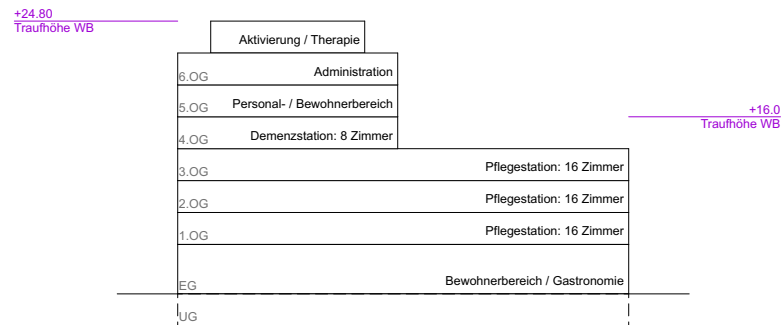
+24.80
Traufhöhe WB

Aktivierung / Therapie

6.OG
Administration

5.OG
Personal- / Bewohnerbereich

4.OG
Demenzstation: 8 Zimmer

+16.0
Traufhöhe WB

3.OG
Pflegestation: 16 Zimmer

2.OG
Pflegestation: 16 Zimmer

1.OG
Pflegestation: 16 Zimmer

EG
Bewohnerbereich / Gastronomie

UG